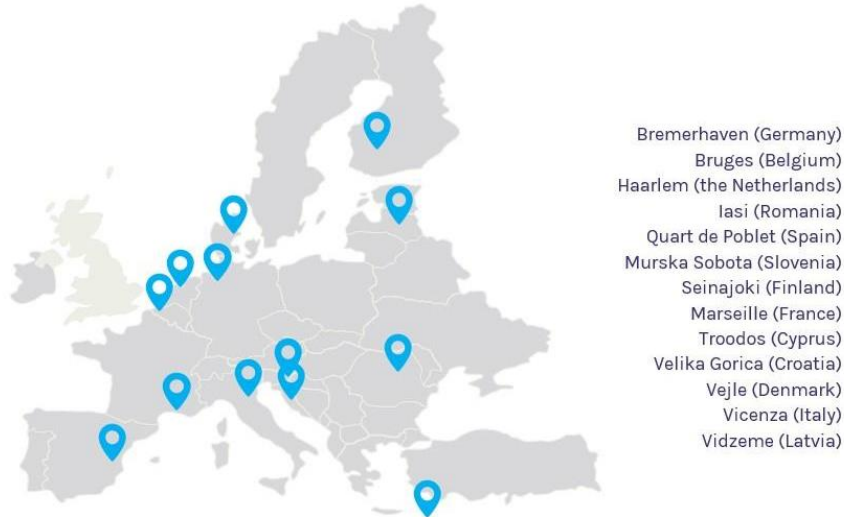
Bremerhaven (Germany)
Bruges (Belgium)
Haarlem (the Netherlands)
Iasi (Romania)
Quart de Poblet (Spain)
Murska Sobota (Slovenia)
Seinajoki (Finland)
Marseille (France)
Troodos (Cyprus)
Velika Gorica (Croatia)
Vejle (Denmark)
Vicenza (Italy)
Vidzeme (Latvia)